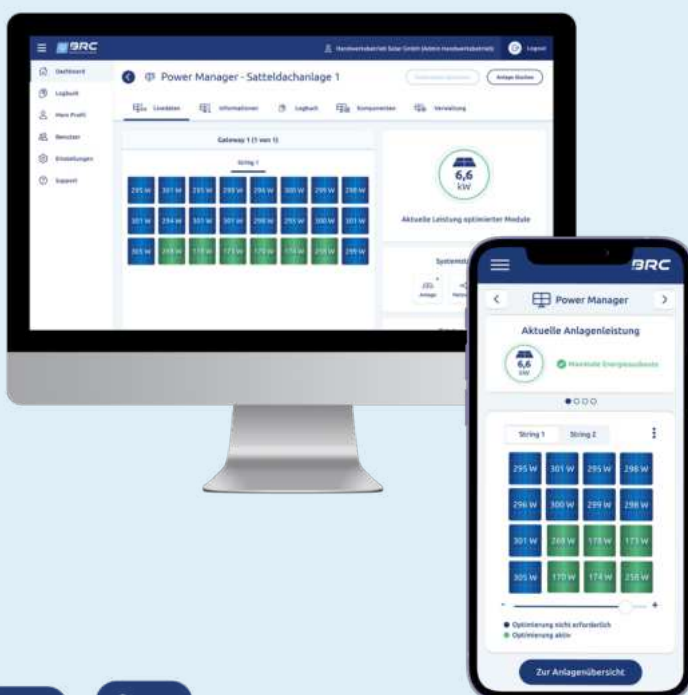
BRC

Handwerksbetrieb Solar GmbH (Admin handwerksbetrieb) Logout

Dashboard
Logbuch
Mein Profil
Benutzer
Einstellungen
Support

Power Manager - Satteldachanlage 1

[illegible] Anlage löschen

Livedaten Informationen Logbuch Komponenten Verwaltung

Gateway 1 (1 von 1)

String 1

295 W 301 W 295 W 299 W 296 W 300 W 299 W 298 W
301 W 294 W 301 W 301 W 299 W 295 W 300 W 301 W
305 W 269 W 178 W 173 W 170 W 174 W 258 W 299 W

6,6 kW

Aktuelle Leistung optimierter Module

Systemst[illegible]

Anlage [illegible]

BRC

Power Manager

Aktuelle Anlagenleistung

6,6 kW

Maximale Energieausbeute

String 1 String 2

| 295 W | 301 W | 295 W | 298 W |
|---|---|---|---|
| 296 W | 300 W | 299 W | 298 W |
| 301 W | 269 W | 178 W | 173 W |
| 305 W | 170 W | 174 W | 258 W |

- +

Optimierung nicht erforderlich
Optimierung aktiv

Zur Anlagenübersicht